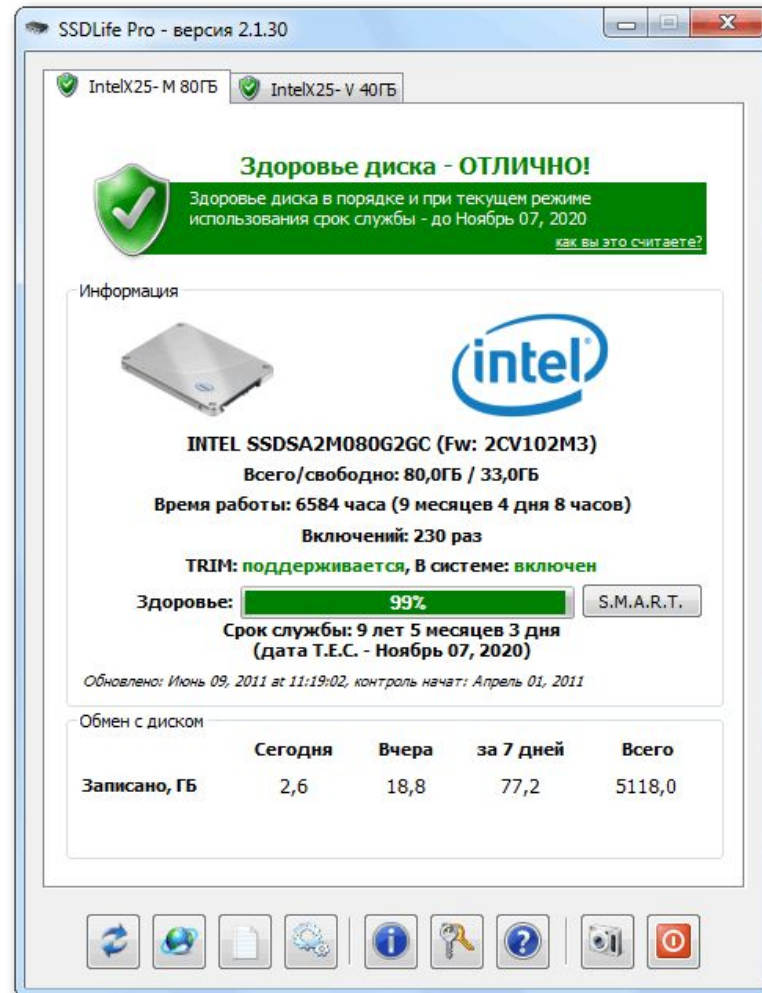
SSDLife Pro - версия 2.1.30

IntelX25- M 80ГБ

IntelX25- V 40ГБ

Здоровье диска - ОТЛИЧНО!

Здоровье диска в порядке и при текущем режиме использования срок службы - до Ноябрь 07, 2020

как вы это считаете?

Информация

intel

INTEL SSDSA2M080G2GC (Fw: 2CV102M3)

Всего/свободно: 80,0ГБ / 33,0ГБ

Время работы: 6584 часа (9 месяцев 4 дня 8 часов)

Включений: 230 раз

TRIM: поддерживается, В системе: включен

Здоровье: 99% S.M.A.R.T.

Срок службы: 9 лет 5 месяцев 3 дня (дата T.E.C. - Ноябрь 07, 2020)

Обновлено: Июнь 09, 2011 at 11:19:02, контроль начат: Апрель 01, 2011

Обмен с диском

| | Сегодня | Вчера | за 7 дней | Всего |
|---|---|---|---|---|
| Записано, ГБ | 2,6 | 18,8 | 77,2 | 5118,0 |